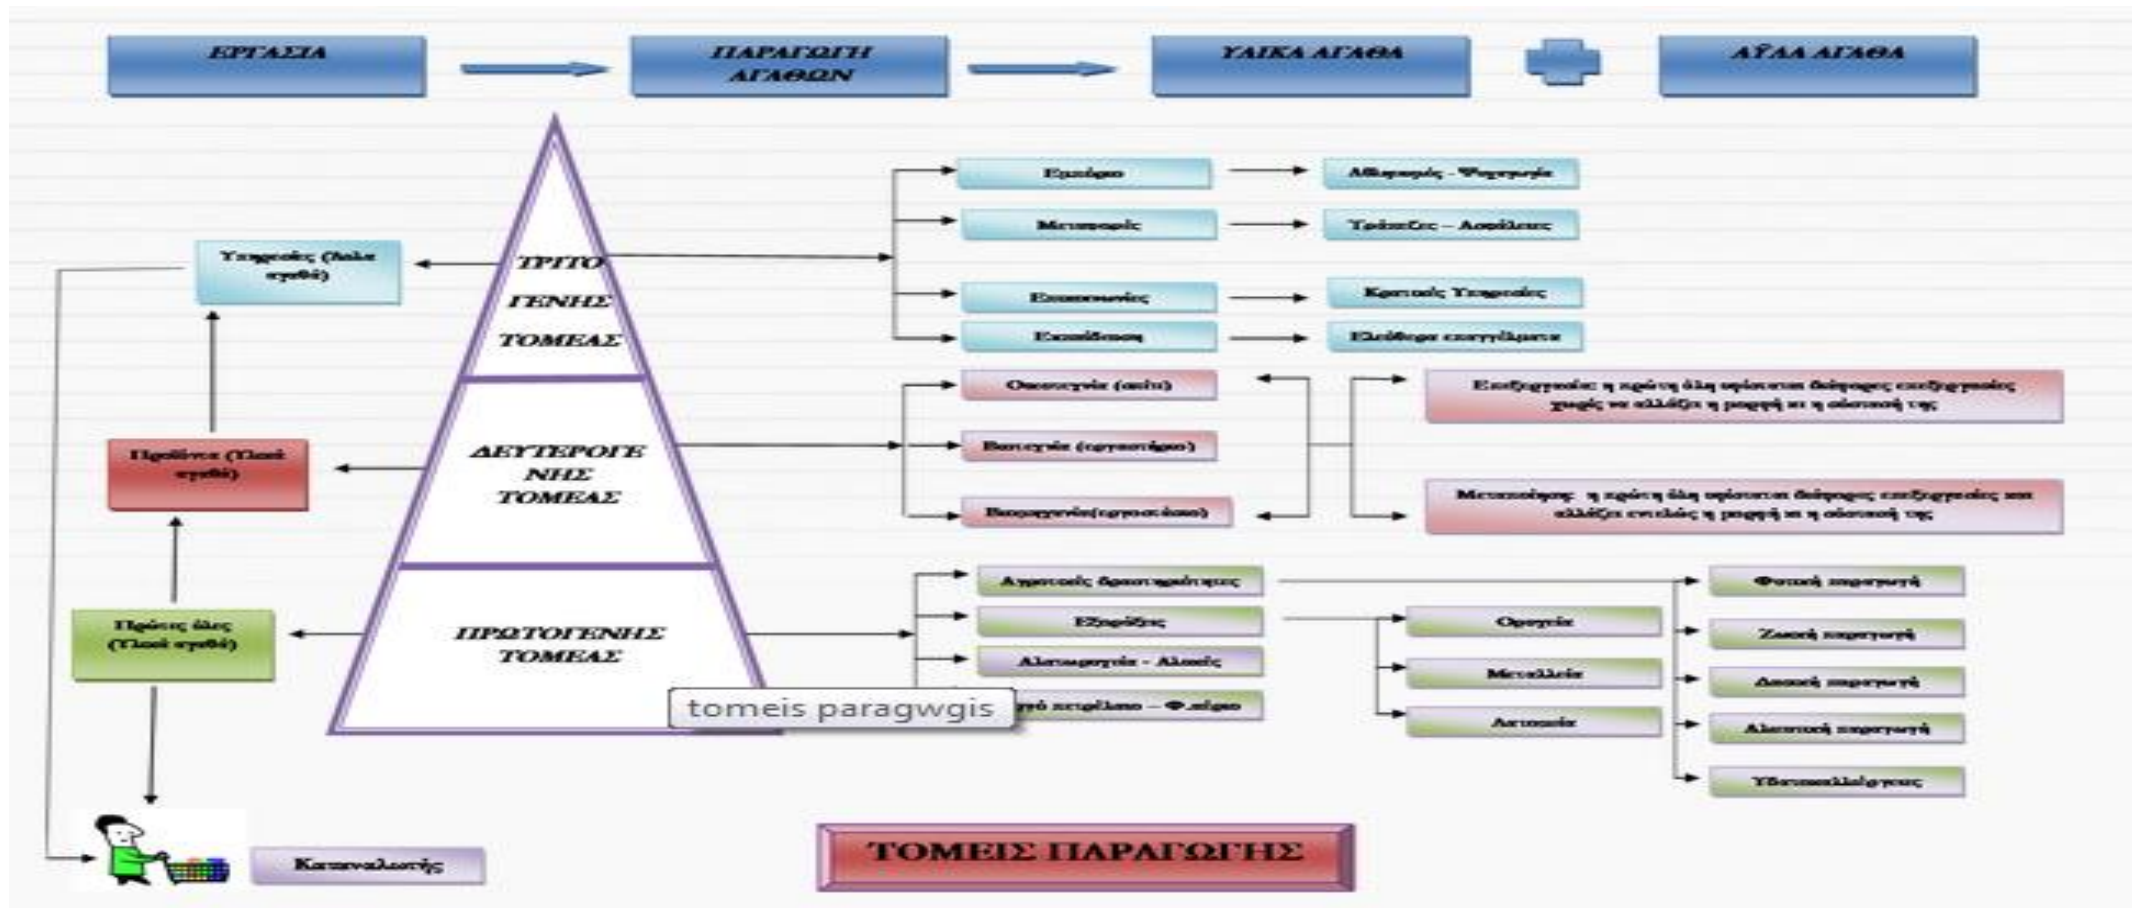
ΕΡΓΑΣΙΑ

ΠΑΡΑΓΩΓΗ ΑΓΑΘΩΝ

ΥΛΙΚΑ ΑΓΑΘΑ

ΑΫΛΑ ΑΓΑΘΑ

ΤΡΙΤΟΓΕΝΗΣ ΤΟΜΕΑΣ

ΔΕΥΤΕΡΟΓΕΝΗΣ ΤΟΜΕΑΣ

ΠΡΩΤΟΓΕΝΗΣ ΤΟΜΕΑΣ

Υπηρεσίες (άυλα αγαθά)

Προϊόντα (Υλικά αγαθά)

Πρώτες ύλες (Υλικά αγαθά)

Καταναλωτής

Εμπόριο

Αθλητισμός - Ψυχαγωγία

Μεταφορές

Τράπεζες – Ασφάλειες

Επικοινωνίες

Κρατικές Υπηρεσίες

Εκπαίδευση

Ελεύθερα επαγγέλματα

Οικοτεχνία (σπίτι)

Βιοτεχνία (εργαστήριο)

Βιομηχανία(εργοστάσιο)

Επεξεργασία: η πρώτη ύλη υφίσταται διάφορες επεξεργασίες χωρίς να αλλάξει η μορφή κι η ουσιαστική της

Μετατροπή: η πρώτη ύλη υφίσταται διάφορες επεξεργασίες και αλλάζει εντελώς η μορφή κι η ουσιαστική της

Αγροτικές δραστηριότητες

Εξορύξεις

Αλιευτική - Αλιείς

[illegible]ρό περιβάλλον – Φ.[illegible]

tomeis paragwgis

Ορυχεία

Μεταλλεία

Λατομεία

Φυτική παραγωγή

Ζωική παραγωγή

Δασική παραγωγή

Αλιευτική παραγωγή

Υδατοκαλλιέργειες

ΤΟΜΕΙΣ ΠΑΡΑΓΩΓΗΣ